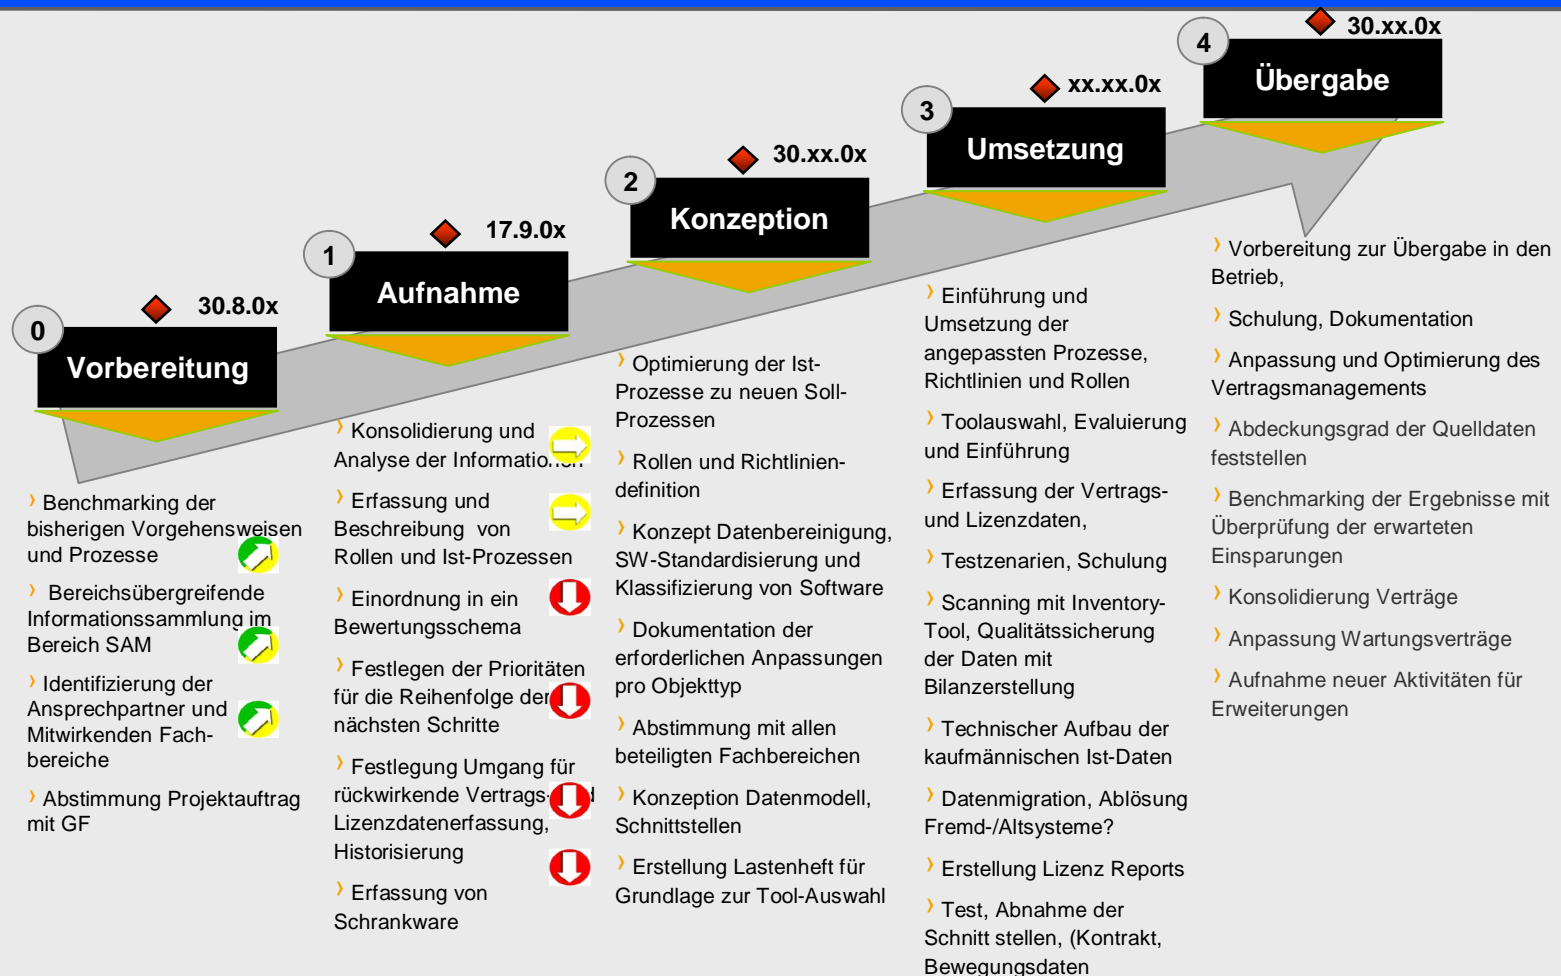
0 30.8.0x Vorbereitung

1 17.9.0x Aufnahme

2 30.xx.0x Konzeption

3 xx.xx.0x Umsetzung

4 30.xx.0x Übergabe

› Benchmarking der bisherigen Vorgehensweisen und Prozesse

› Bereichsübergreifende Informationssammlung im Bereich SAM

› Identifizierung der Ansprechpartner und Mitwirkenden Fachbereiche

› Abstimmung Projektauftrag mit GF

› Konsolidierung und Analyse der Informatio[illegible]

› Erfassung und Beschreibung von Rollen und Ist-Prozessen

› Einordnung in ein Bewertungsschema

› Festlegen der Prioritäten für die Reihenfolge der nächsten Schritte

› Festlegung Umgang für rückwirkende Vertrags-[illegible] Lizenzdatenerfassung, Historisierung

› Erfassung von Schrankware

› Optimierung der Ist-Prozesse zu neuen Soll-Prozessen

› Rollen und Richtlinien-definition

› Konzept Datenbereinigung, SW-Standardisierung und Klassifizierung von Software

› Dokumentation der erforderlichen Anpassungen pro Objekttyp

› Abstimmung mit allen beteiligten Fachbereichen

› Konzeption Datenmodell, Schnittstellen

› Erstellung Lastenheft für Grundlage zur Tool-Auswahl

› Einführung und Umsetzung der angepassten Prozesse, Richtlinien und Rollen

› Toolauswahl, Evaluierung und Einführung

› Erfassung der Vertrags- und Lizenzdaten,

› Testzenarien, Schulung

› Scanning mit Inventory-Tool, Qualitätssicherung der Daten mit Bilanzerstellung

› Technischer Aufbau der kaufmännischen Ist-Daten

› Datenmigration, Ablösung Fremd-/Altsysteme?

› Erstellung Lizenz Reports

› Test, Abnahme der Schnitt stellen, (Kontrakt, Bewegungsdaten

› Vorbereitung zur Übergabe in den Betrieb,

› Schulung, Dokumentation

› Anpassung und Optimierung des Vertragsmanagements

› Abdeckungsgrad der Quelldaten feststellen

› Benchmarking der Ergebnisse mit Überprüfung der erwarteten Einsparungen

› Konsolidierung Verträge

› Anpassung Wartungsverträge

› Aufnahme neuer Aktivitäten für Erweiterungen